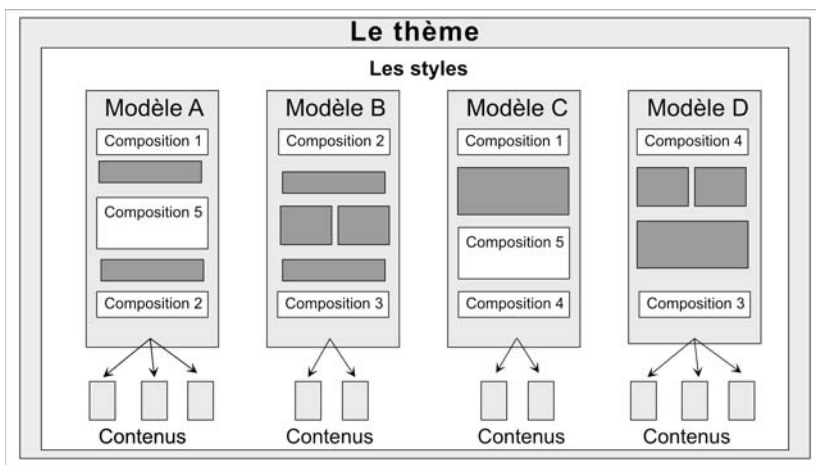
Le thème

Les styles

Modèle A
Composition 1
Composition 5
Composition 2

Modèle B
Composition 2
Composition 3

Modèle C
Composition 1
Composition 5
Composition 4

Modèle D
Composition 4
Composition 3

Contenus
Contenus
Contenus
Contenus